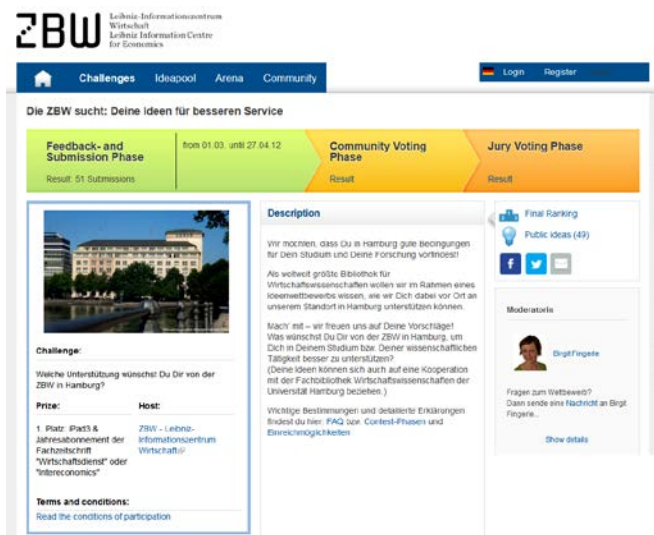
ZBW Leibniz-Informationszentrum Wirtschaft Leibniz Information Centre for Economics

Challenges Ideapool Arena Community

Login Register

Die ZBW sucht: Deine Ideen für besseren Service

Feedback- and Submission Phase

Result: 51 Submissions

from 01.03. until 27.04.12

Community Voting Phase

Result

Jury Voting Phase

Result

Challenge:

Welche Unterstützung wünschst Du Dir von der ZBW in Hamburg?

Prize:

1. Platz: iPad3 & Jahresabonnement der Fachzeitschrift "Wirtschaftsdienst" oder "Intereconomics"

Host:

ZBW - Leibniz-Informationszentrum Wirtschaft

Terms and conditions:

Read the conditions of participation

Description

Wir möchten, dass Du in Hamburg gute Bedingungen für Dein Studium und Deine Forschung vorfindest!

Als weltweit größte Bibliothek für Wirtschaftswissenschaften wollen wir im Rahmen eines Ideenwettbewerbs wissen, wie wir Dich dabei vor Ort an unserem Standort in Hamburg unterstützen können.

Mach' mit – wir freuen uns auf Deine Vorschläge! Was wünschst Du Dir von der ZBW in Hamburg, um Dich in Deinem Studium bzw. Deiner wissenschaftlichen Tätigkeit besser zu unterstützen? (Deine Ideen können sich auch auf eine Kooperation mit der Fachbibliothek Wirtschaftswissenschaften der Universität Hamburg beziehen.)

Wichtige Bestimmungen und detaillierte Erklärungen findest du hier: FAQ bzw. Contest-Phasen und Einreichmöglichkeiten

Final Ranking

Public ideas (49)

Moderators

Birgit Fingerle

Fragen zum Wettbewerb? Dann sende eine Nachricht an Birgit Fingerle.

Show details